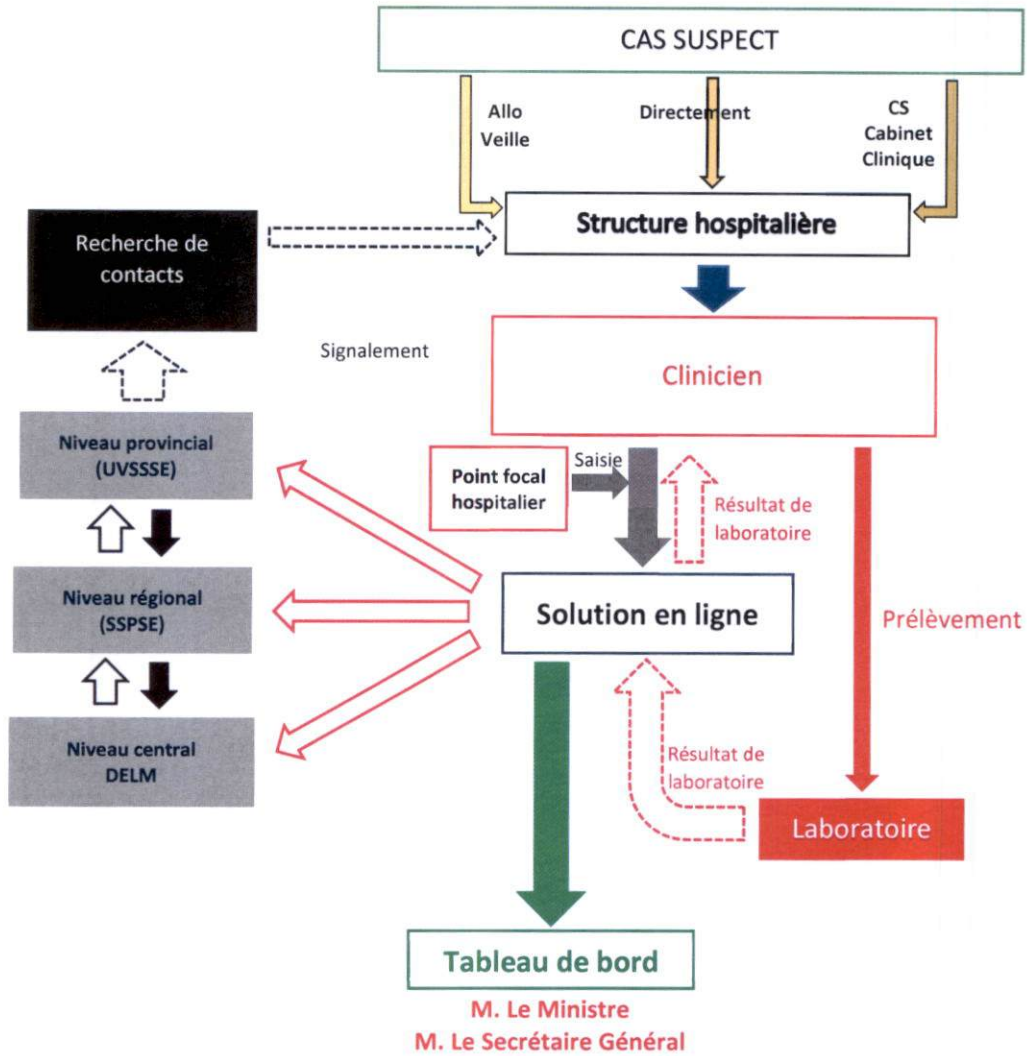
CAS SUSPECT

Allo Veille

Directement

CS Cabinet Clinique

Structure hospitalière

Recherche de contacts

Signalement

Clinicien

Niveau provincial (UVSSSE)

Point focal hospitalier

Saisie

Résultat de laboratoire

Niveau régional (SSPSE)

Solution en ligne

Prélèvement

Niveau central DELM

Résultat de laboratoire

Laboratoire

Tableau de bord

M. Le Ministre
M. Le Secrétaire Général